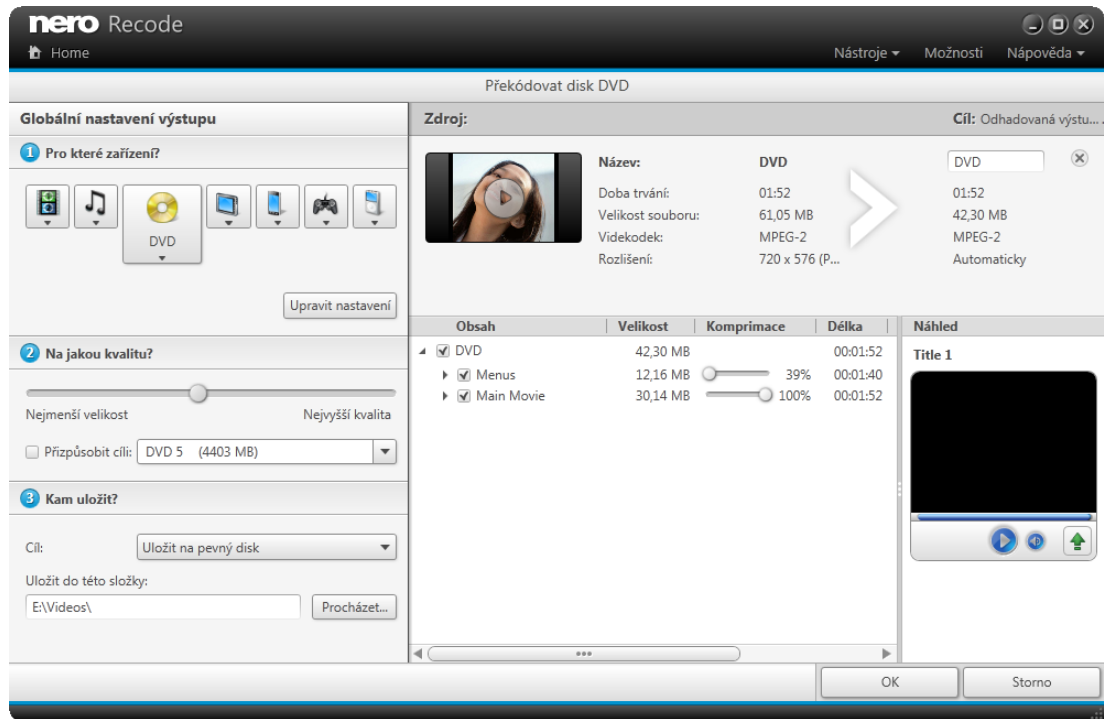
nero Recode

Home

Nástroje ▾ Možnosti Nápověda ▾

Překódovat disk DVD

Globální nastavení výstupu

1 Pro které zařízení?

DVD

Upravit nastavení

2 Na jakou kvalitu?

Nejmenší velikost Nejvyšší kvalita

Přizpůsobit cíli: DVD 5 (4403 MB)

3 Kam uložit?

Cíl: Uložit na pevný disk

Uložit do této složky:

E:\Videos\ Procházet...

Zdroj:

Cíl: Odhadovaná výstu...

Název: DVD
Doba trvání: 01:52
Velikost souboru: 61,05 MB
Videokodek: MPEG-2
Rozlišení: 720 x 576 (P...

DVD
01:52
42,30 MB
MPEG-2
Automaticky

| Obsah | Velikost | Komprimace | Délka |
|---|---|---|---|
| DVD | 42,30 MB | | 00:01:52 |
| Menus | 12,16 MB | 39% | 00:01:40 |
| Main Movie | 30,14 MB | 100% | 00:01:52 |

Náhled

Title 1

OK Storno